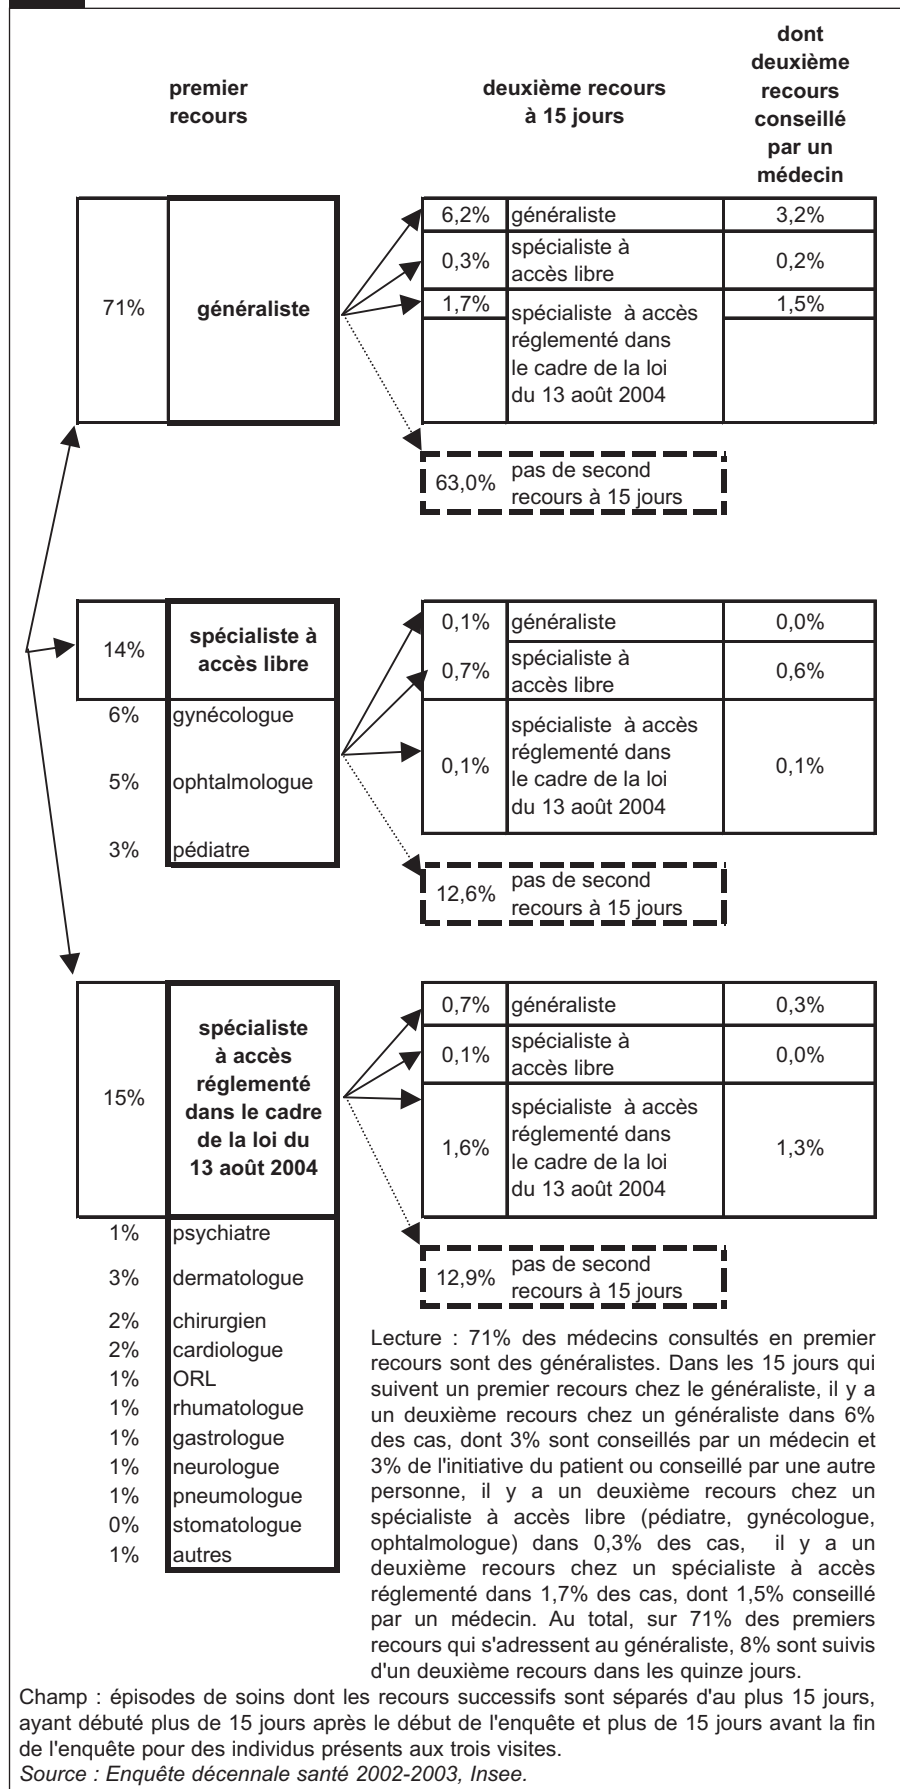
premier recours

deuxième recours à 15 jours

dont deuxième recours conseillé par un médecin

71% généraliste

| 6,2% | généraliste | 3,2% |
|---|---|---|
| 0,3% | spécialiste à accès libre | 0,2% |
| 1,7% | spécialiste à accès réglementé dans le cadre de la loi du 13 août 2004 | 1,5% |

63,0% pas de second recours à 15 jours

14% spécialiste à accès libre
6% gynécologue
5% ophtalmologue
3% pédiatre

| 0,1% | généraliste | 0,0% |
|---|---|---|
| 0,7% | spécialiste à accès libre | 0,6% |
| 0,1% | spécialiste à accès réglementé dans le cadre de la loi du 13 août 2004 | 0,1% |

12,6% pas de second recours à 15 jours

15% spécialiste à accès réglementé dans le cadre de la loi du 13 août 2004
1% psychiatre
3% dermatologue
2% chirurgien
2% cardiologue
1% ORL
1% rhumatologue
1% gastrologue
1% neurologue
1% pneumologue
0% stomatologue
1% autres

| 0,7% | généraliste | 0,3% |
|---|---|---|
| 0,1% | spécialiste à accès libre | 0,0% |
| 1,6% | spécialiste à accès réglementé dans le cadre de la loi du 13 août 2004 | 1,3% |

12,9% pas de second recours à 15 jours

Lecture : 71% des médecins consultés en premier recours sont des généralistes. Dans les 15 jours qui suivent un premier recours chez le généraliste, il y a un deuxième recours chez un généraliste dans 6% des cas, dont 3% sont conseillés par un médecin et 3% de l'initiative du patient ou conseillé par une autre personne, il y a un deuxième recours chez un spécialiste à accès libre (pédiatre, gynécologue, ophtalmologue) dans 0,3% des cas, il y a un deuxième recours chez un spécialiste à accès réglementé dans 1,7% des cas, dont 1,5% conseillé par un médecin. Au total, sur 71% des premiers recours qui s'adressent au généraliste, 8% sont suivis d'un deuxième recours dans les quinze jours.

Champ : épisodes de soins dont les recours successifs sont séparés d'au plus 15 jours, ayant débuté plus de 15 jours après le début de l'enquête et plus de 15 jours avant la fin de l'enquête pour des individus présents aux trois visites.
Source : Enquête décennale santé 2002-2003, Insee.